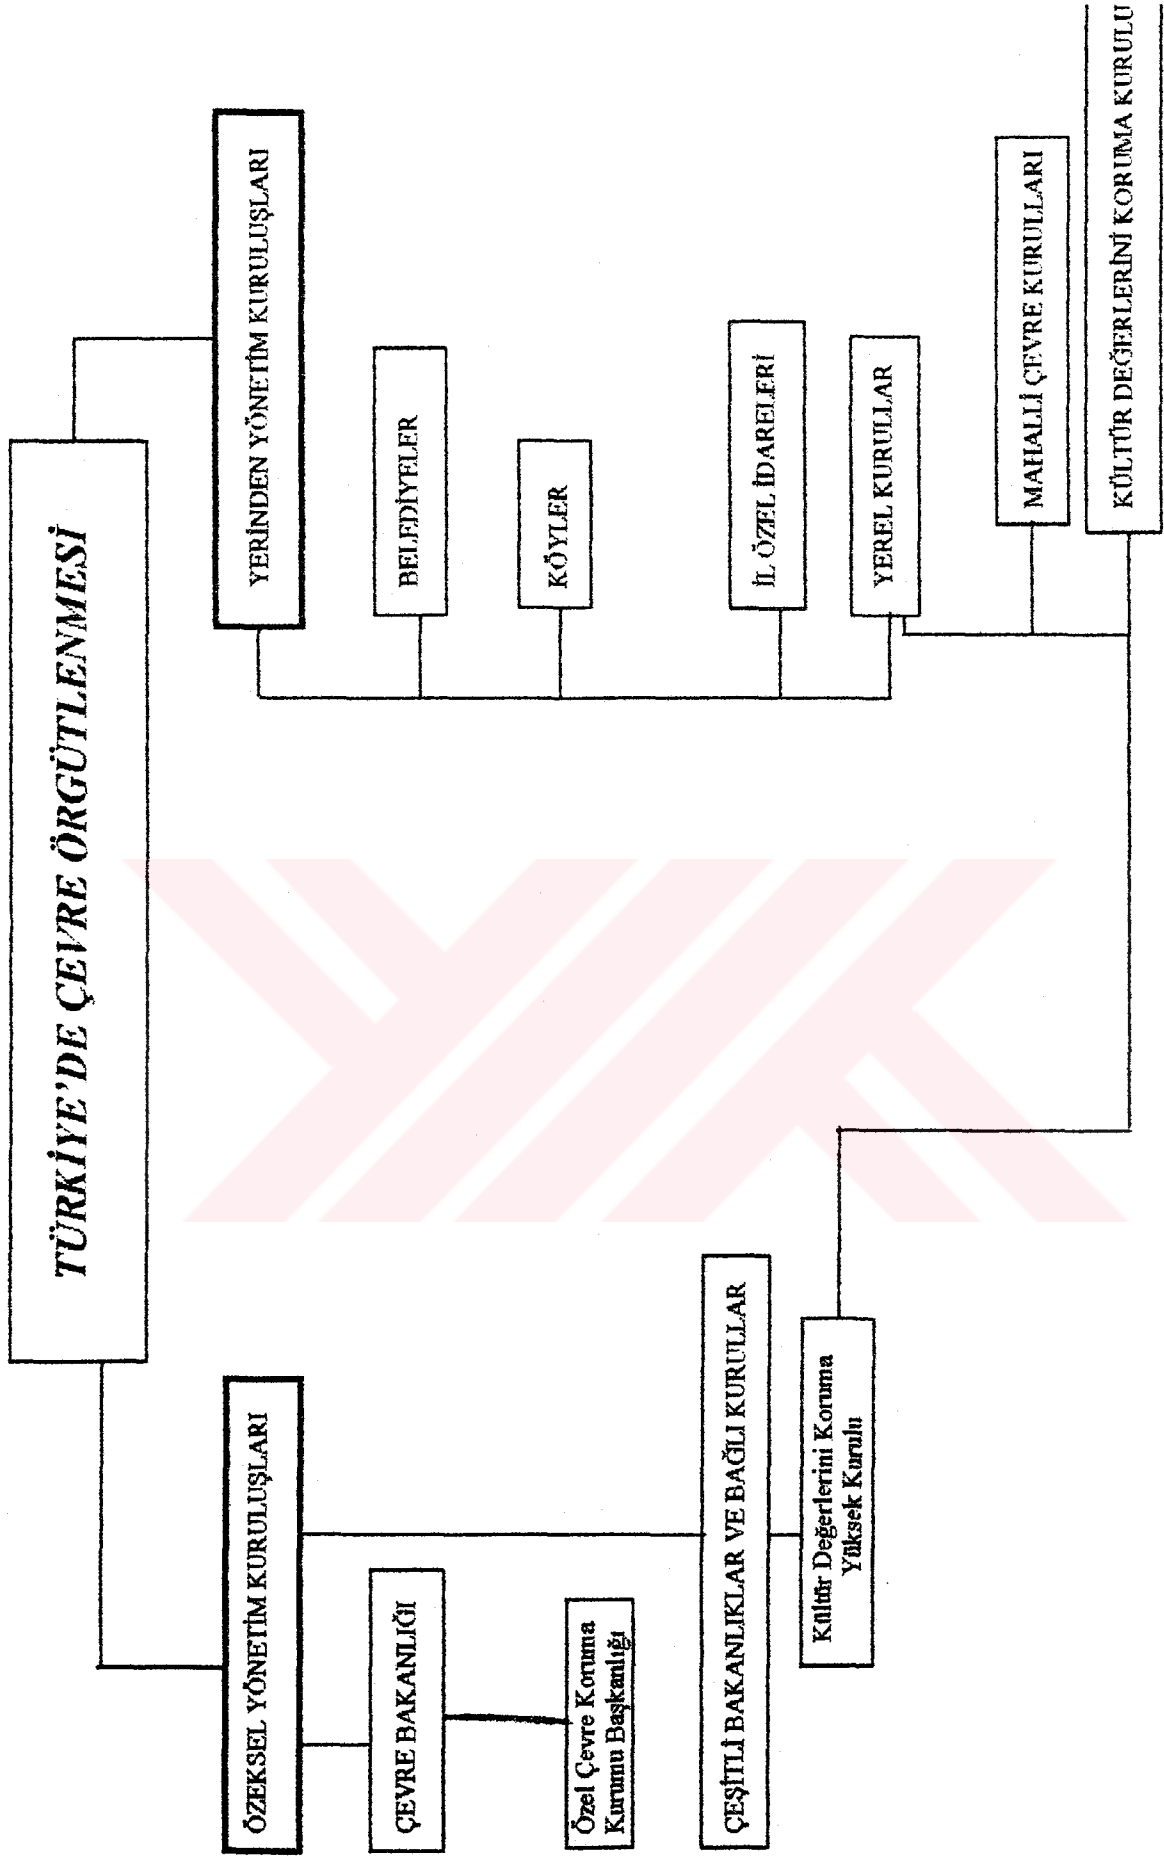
TÜRKİYE'DE ÇEVRE ÖRGÜTLENMESİ

ÖZEKSEL YÖNETİM KURULUŞLARI

ÇEVRE BAKANLIĞI

Özel Çevre Koruma Kurumu Başkanlığı

ÇEŞİTLİ BAKANLIKLAR VE BAĞLI KURULAR

Kültür Değerlerini Koruma Yüksek Kurulu

YERİNDEN YÖNETİM KURULUŞLARI

BELEDİYELER

KÖYLER

İL ÖZEL İDARELERİ

YEREL KURULLAR

MAHALLİ ÇEVRE KURULLARI

KÜLTÜR DEĞERLERİNİ KORUMA KURULU